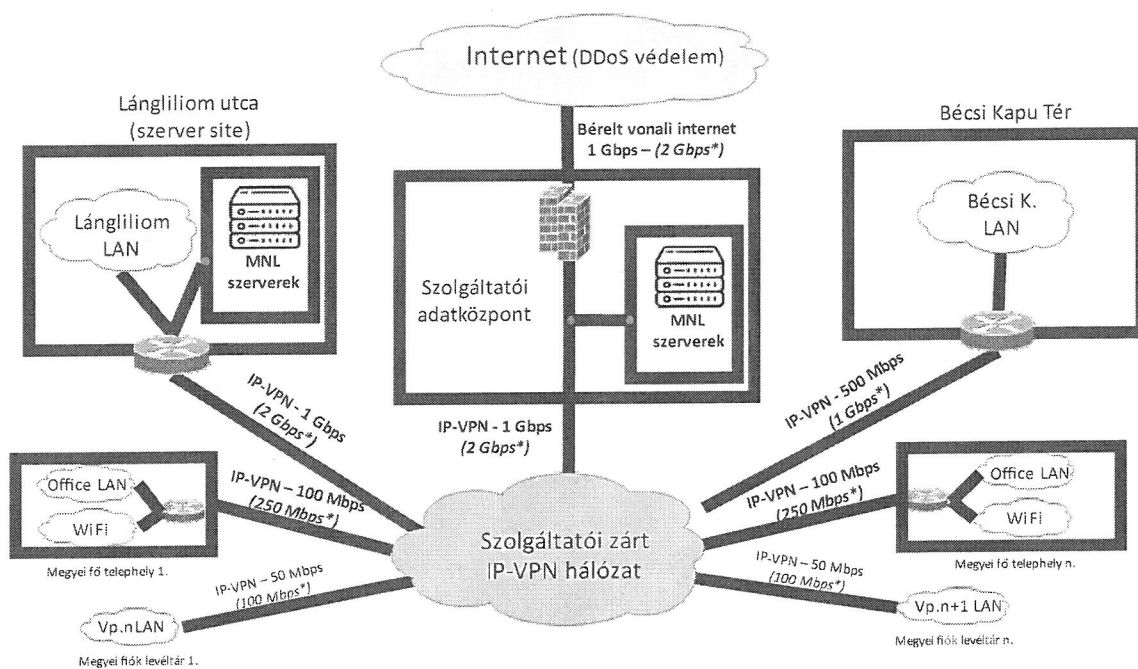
Internet (DDoS védelem)

Lángliliom utca (szerver site)

Bérelt vonali internet 1 Gbps – (2 Gbps*)

Bécsi Kapu Tér

Lángliliom LAN

MNL szerverek

Bécsi K. LAN

Szolgáltatói adatközpont

MNL szerverek

IP-VPN - 1 Gbps (2 Gbps*)

IP-VPN - 1 Gbps (2 Gbps*)

IP-VPN - 500 Mbps (1 Gbps*)

Office LAN

WiFi

IP-VPN – 100 Mbps (250 Mbps*)

IP-VPN – 100 Mbps (250 Mbps*)

Office LAN

WiFi

Szolgáltatói zárt IP-VPN hálózat

Megyei fő telephely 1.

Megyei fő telephely n.

IP-VPN – 50 Mbps (100 Mbps*)

IP-VPN – 50 Mbps (100 Mbps*)

Vp.nLAN

Vp.n+1 LAN

Megyei fiók levéltár 1.

Megyei fiók levéltár n.